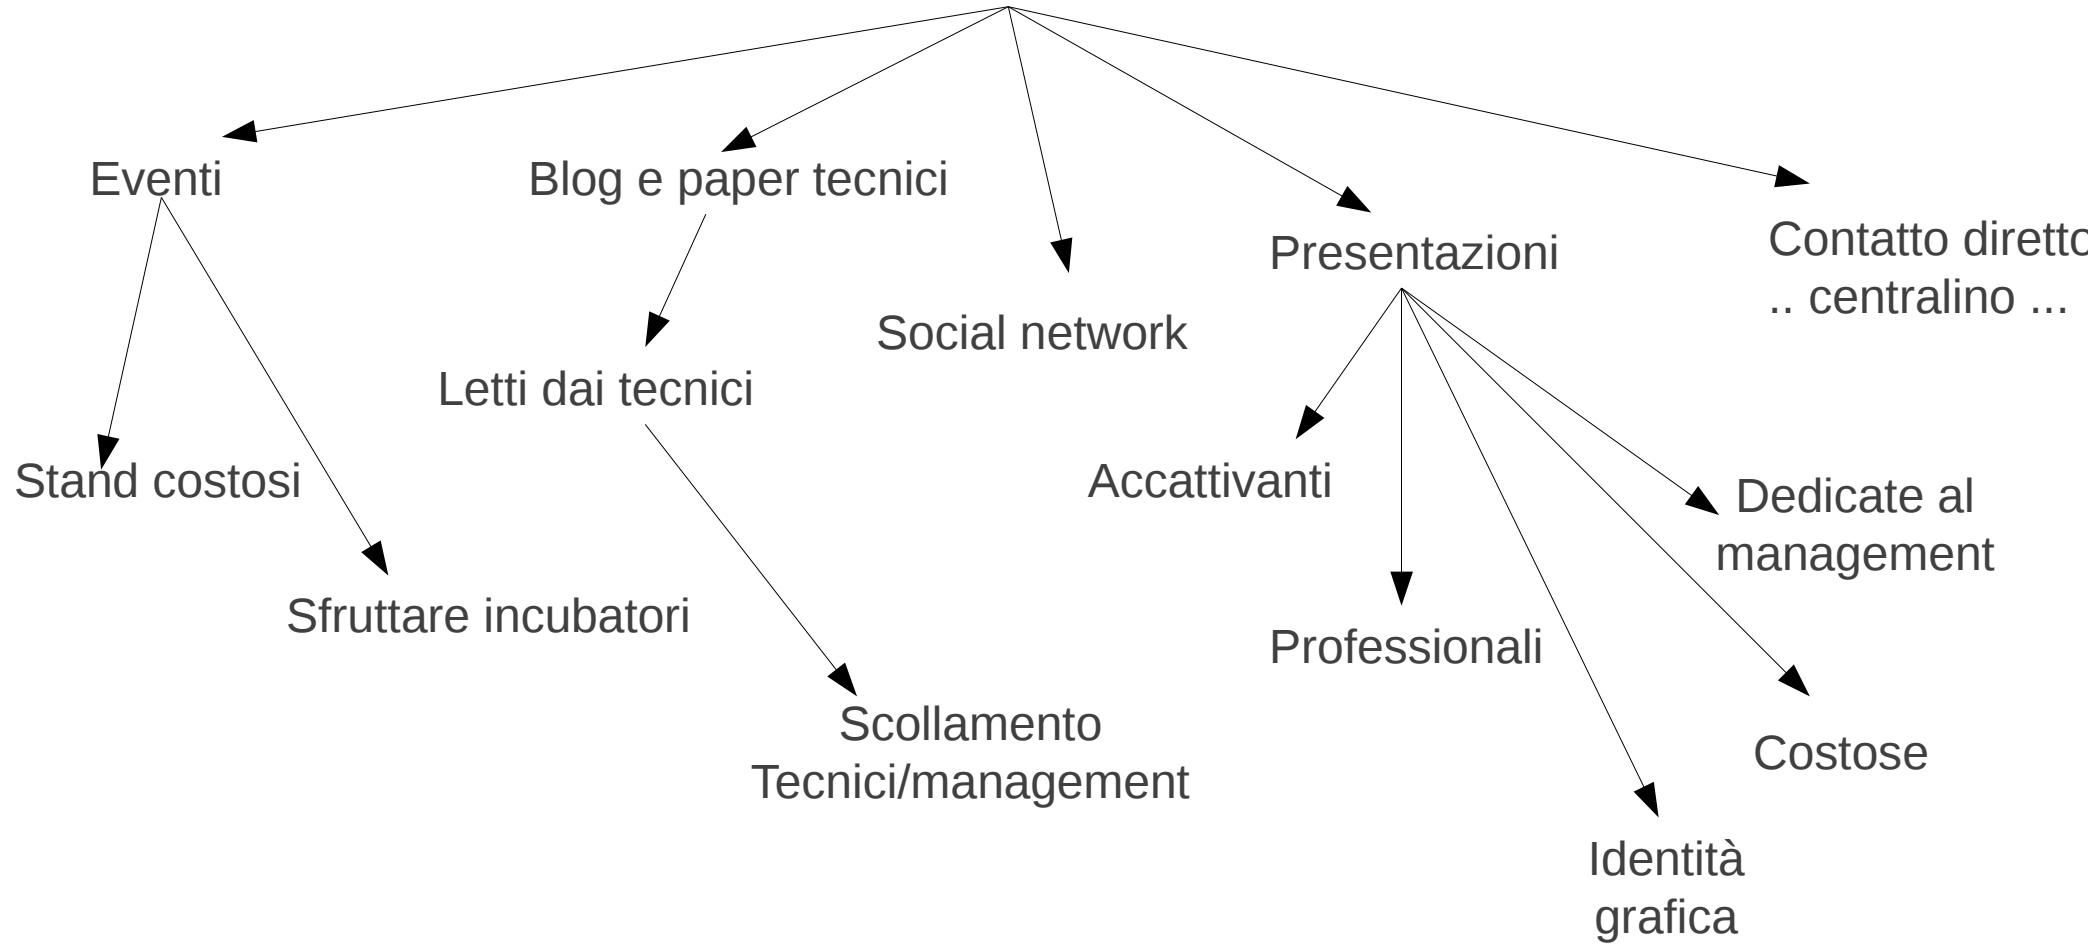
Eventi

Stand costosi

Sfruttare incubatori

Blog e paper tecnici

Letti dai tecnici

Scollamento Tecnici/management

Social network

Presentazioni

Accattivanti

Professionali

Identità grafica

Costose

Dedicate al management

Contatto dirett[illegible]
.. centralino ...